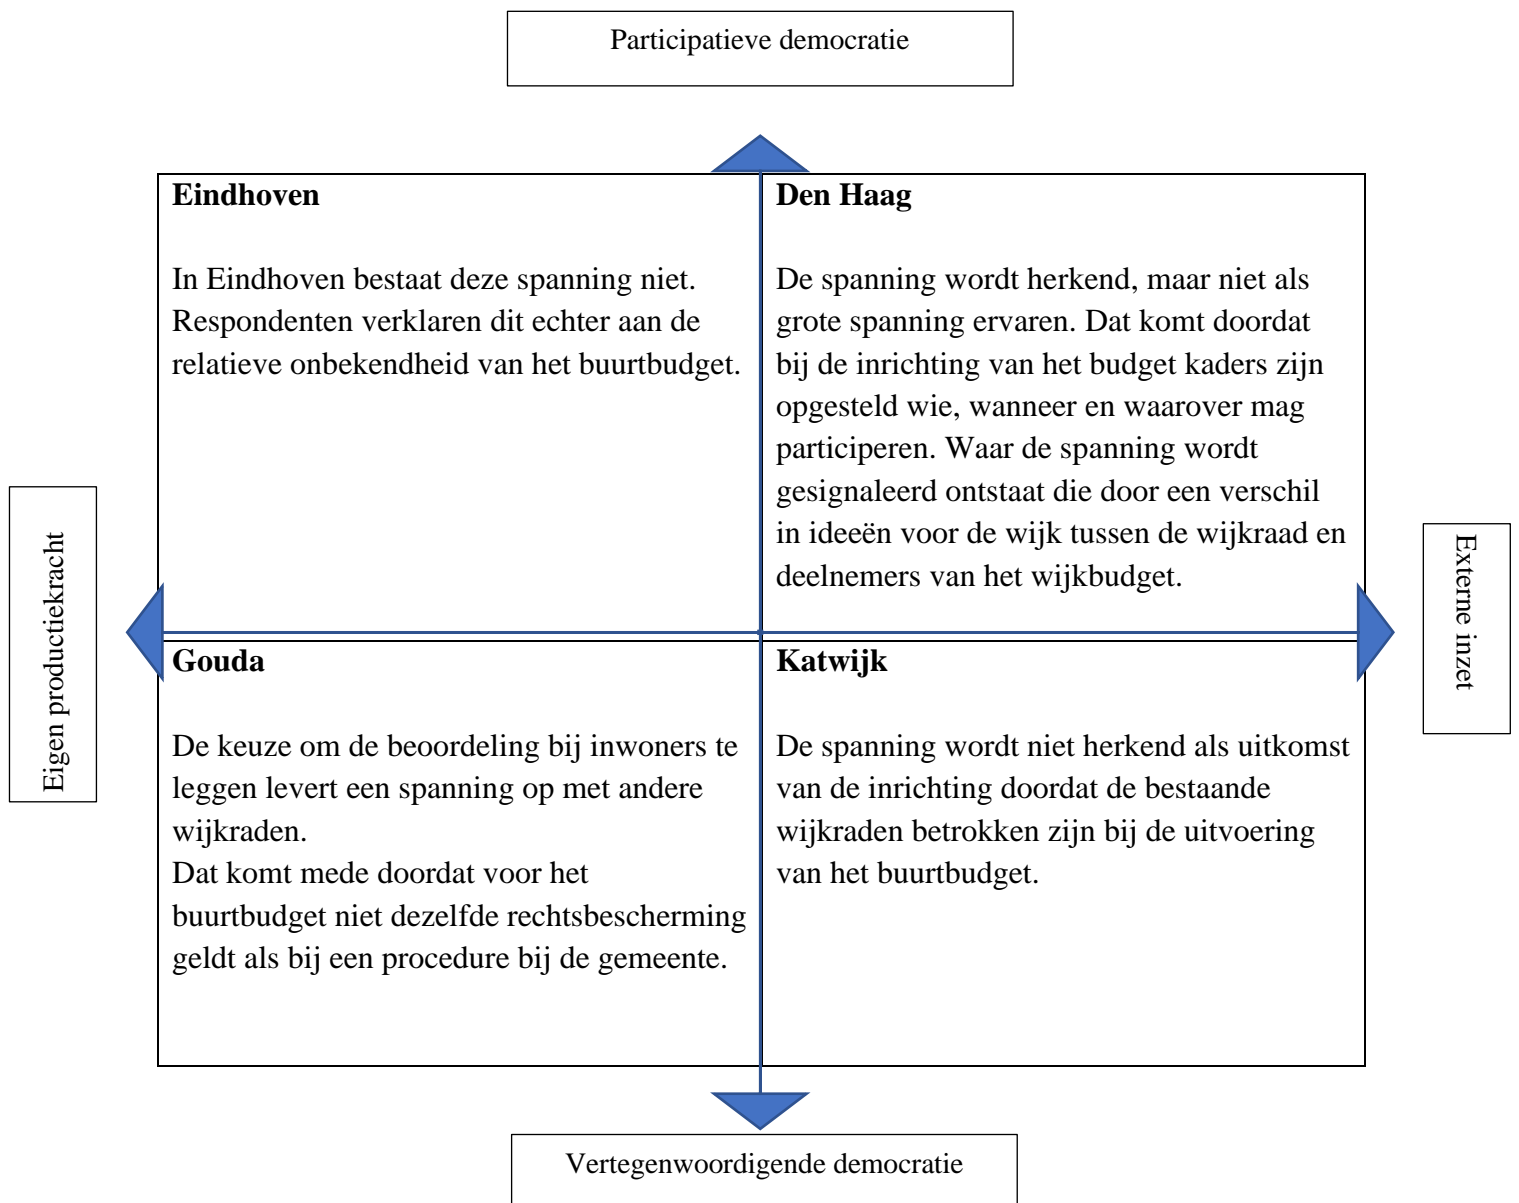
Participatieve democratie

Eigen productiekracht

Externe inzet

**Eindhoven**

In Eindhoven bestaat deze spanning niet. Respondenten verklaren dit echter aan de relatieve onbekendheid van het buurtbudget.

**Den Haag**

De spanning wordt herkend, maar niet als grote spanning ervaren. Dat komt doordat bij de inrichting van het budget kaders zijn opgesteld wie, wanneer en waarover mag participeren. Waar de spanning wordt gesignaleerd ontstaat die door een verschil in ideeën voor de wijk tussen de wijkraad en deelnemers van het wijkbudget.

**Gouda**

De keuze om de beoordeling bij inwoners te leggen levert een spanning op met andere wijkraden.
Dat komt mede doordat voor het buurtbudget niet dezelfde rechtsbescherming geldt als bij een procedure bij de gemeente.

**Katwijk**

De spanning wordt niet herkend als uitkomst van de inrichting doordat de bestaande wijkraden betrokken zijn bij de uitvoering van het buurtbudget.

Vertegenwoordigende democratie